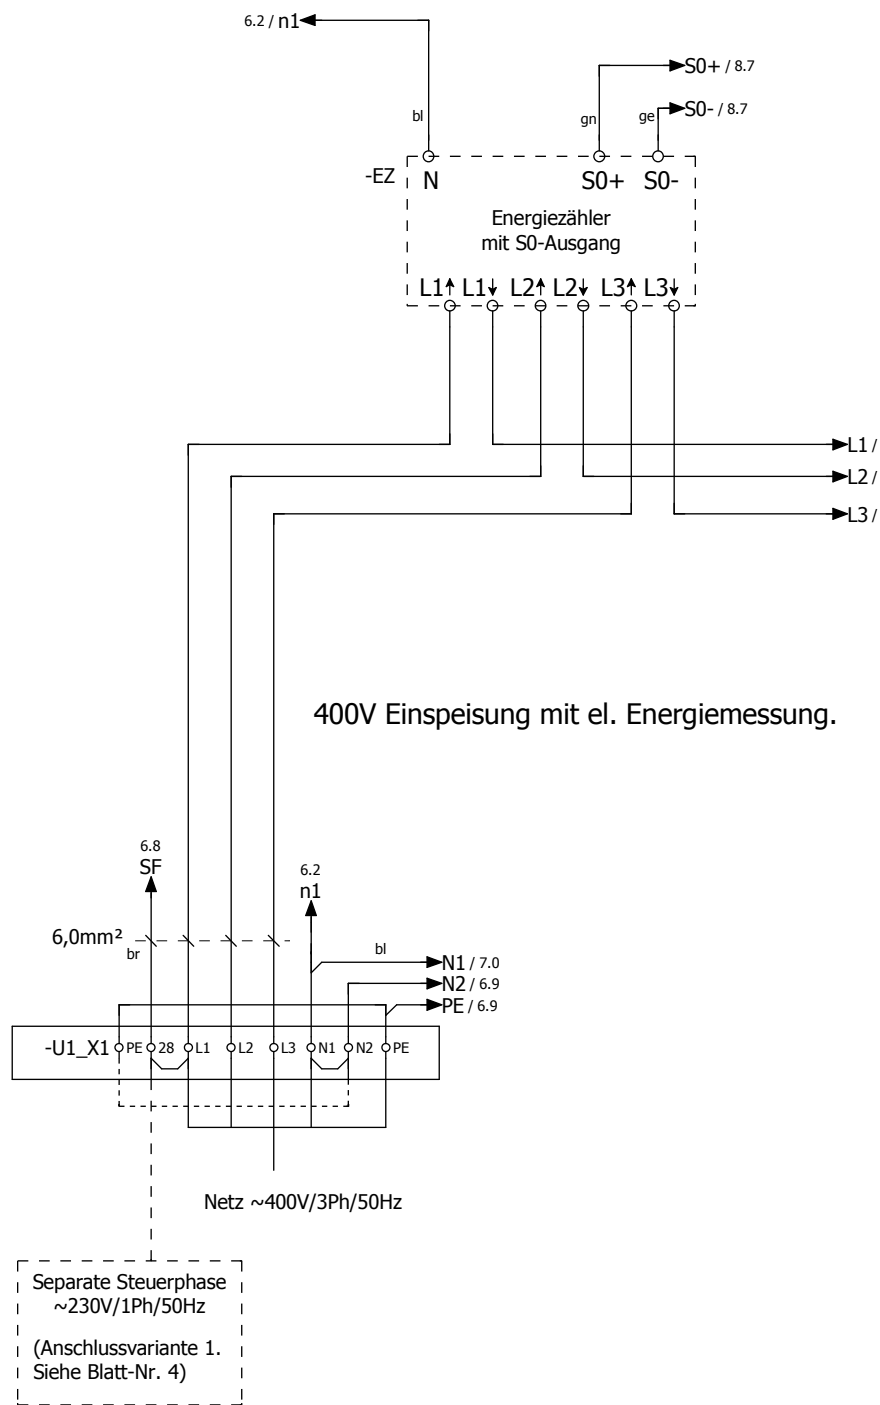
6.2 / n1

S0+ / 8.7

S0- / 8.7

bl

gn

ge

-EZ

N

S0+

S0-

Energiezähler mit S0-Ausgang

L1↑ L1↓ L2↑ L2↓ L3↑ L3↓

L1 /

L2 /

L3 /

400V Einspeisung mit el. Energiemessung.

6.8
SF

6.2
n1

6,0mm²

br

bl

N1 / 7.0

N2 / 6.9

PE / 6.9

-U1_X1 PE 28 L1 L2 L3 N1 N2 PE

Netz ~400V/3Ph/50Hz

Separate Steuerphase ~230V/1Ph/50Hz

(Anschlussvariante 1. Siehe Blatt-Nr. 4)